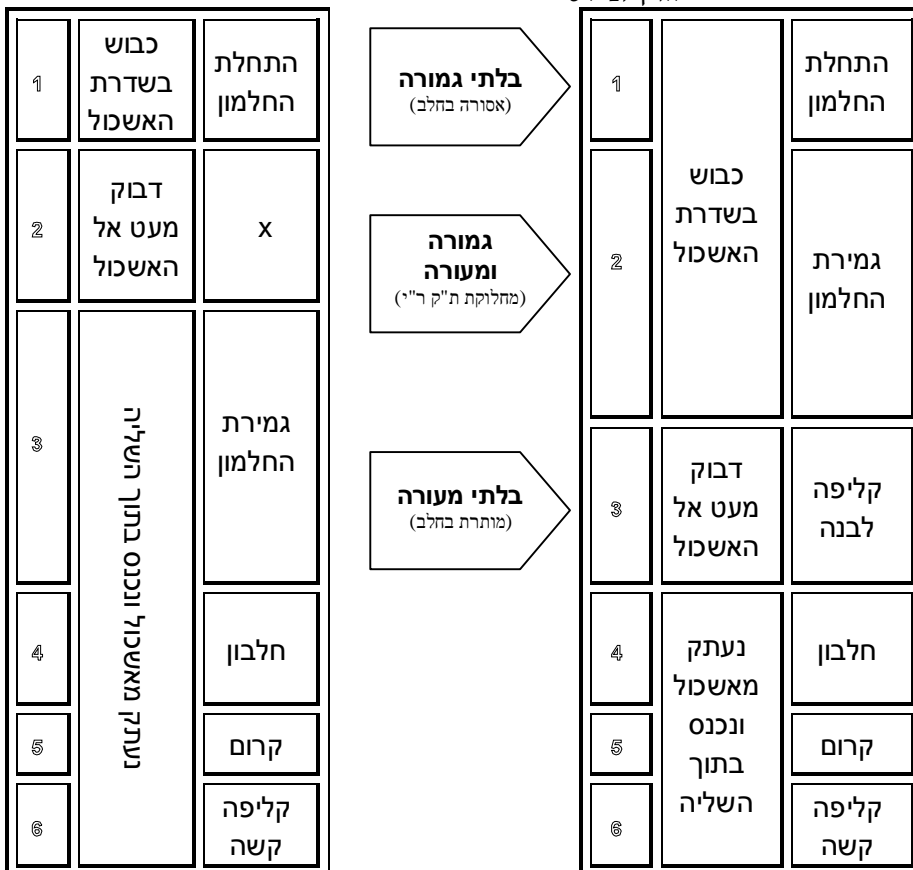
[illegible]

| התחלת החלמון | כבוש בשדרת האשכול | 1 |
|---|---|---|
| גמירת החלמון | כבוש בשדרת האשכול | 2 |
| קליפה לבנה | דבוק מעט אל האשכול | 3 |
| חלבון | נעתק מאשכול ונכנס בתוך השליה | 4 |
| קרום | נעתק מאשכול ונכנס בתוך השליה | 5 |
| קליפה קשה | נעתק מאשכול ונכנס בתוך השליה | 6 |

**בלתי גמורה**
(אסורה בחלב)

**גמורה ומעורה**
(מחלוקת ת"ק ר"י)

**בלתי מעורה**
(מותרת בחלב)

| התחלת החלמון | כבוש בשדרת האשכול | 1 |
|---|---|---|
| x | דבוק מעט אל האשכול | 2 |
| גמירת החלמון | נעתק מאשכול ונכנס בתוך השליה | 3 |
| חלבון | נעתק מאשכול ונכנס בתוך השליה | 4 |
| קרום | נעתק מאשכול ונכנס בתוך השליה | 5 |
| קליפה קשה | | 6 |